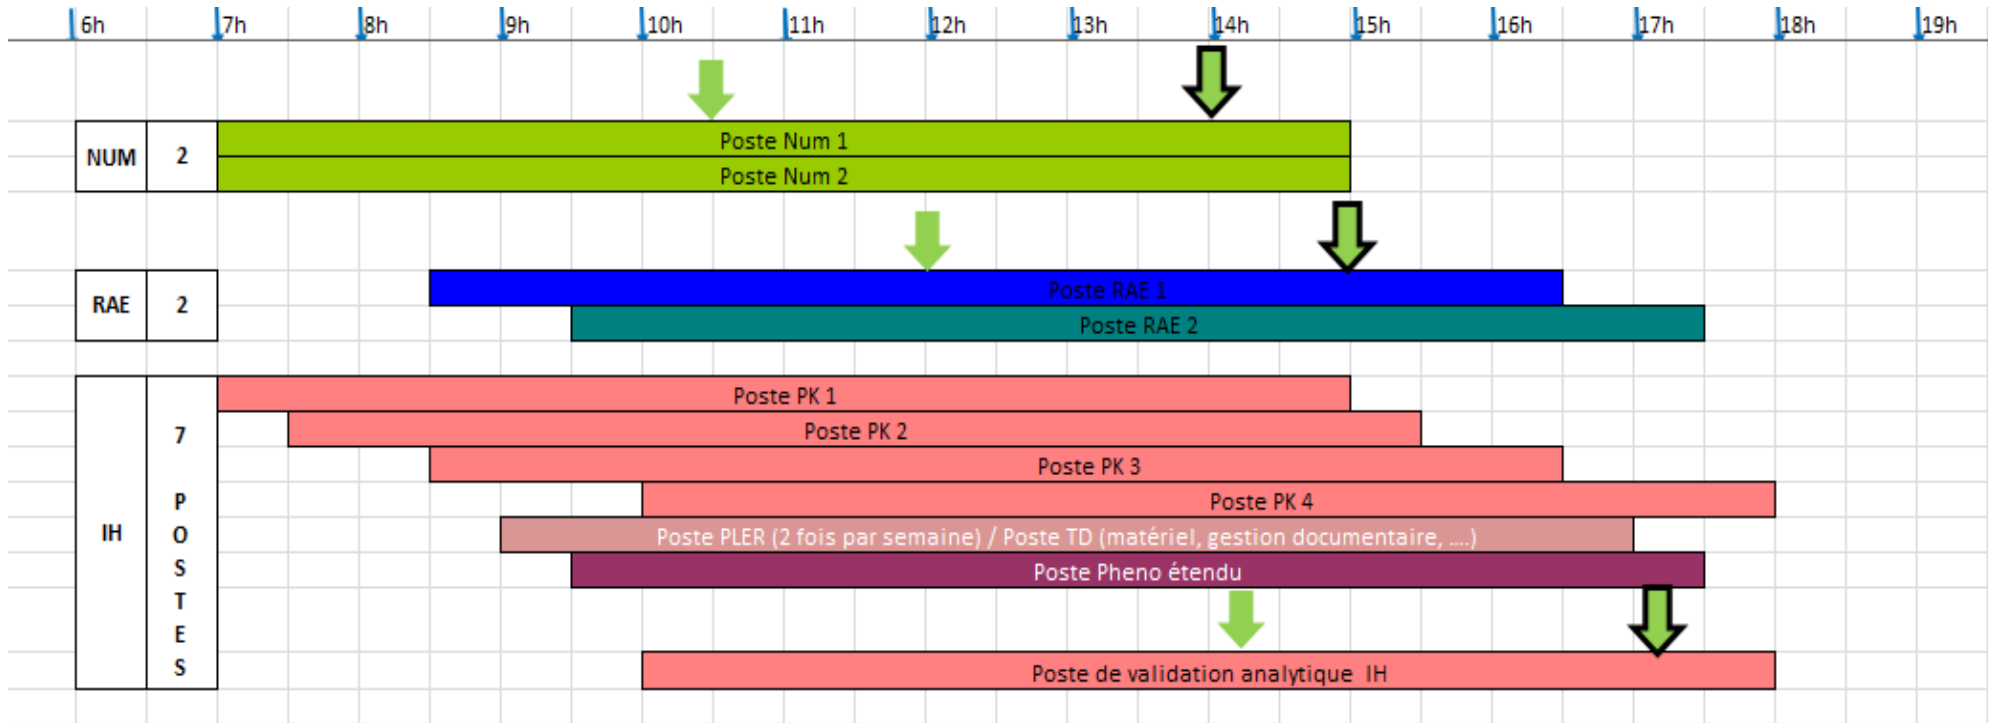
6h 7h 8h 9h 10h 11h 12h 13h 14h 15h 16h 17h 18h 19h

| NUM | 2 | Poste Num 1 |
|---|---|---|
| | | Poste Num 2 |

| RAE | 2 | Poste RAE 1 |
|---|---|---|
| | | Poste RAE 2 |

| IH | 7 POSTES | Poste PK 1 |
|---|---|---|
| | | Poste PK 2 |
| | | Poste PK 3 |
| | | Poste PK 4 |
| | | Poste PLER (2 fois par semaine) / Poste TD (matériel, gestion documentaire, ....) |
| | | Poste Pheno étendu |
| | | Poste de validation analytique IH |